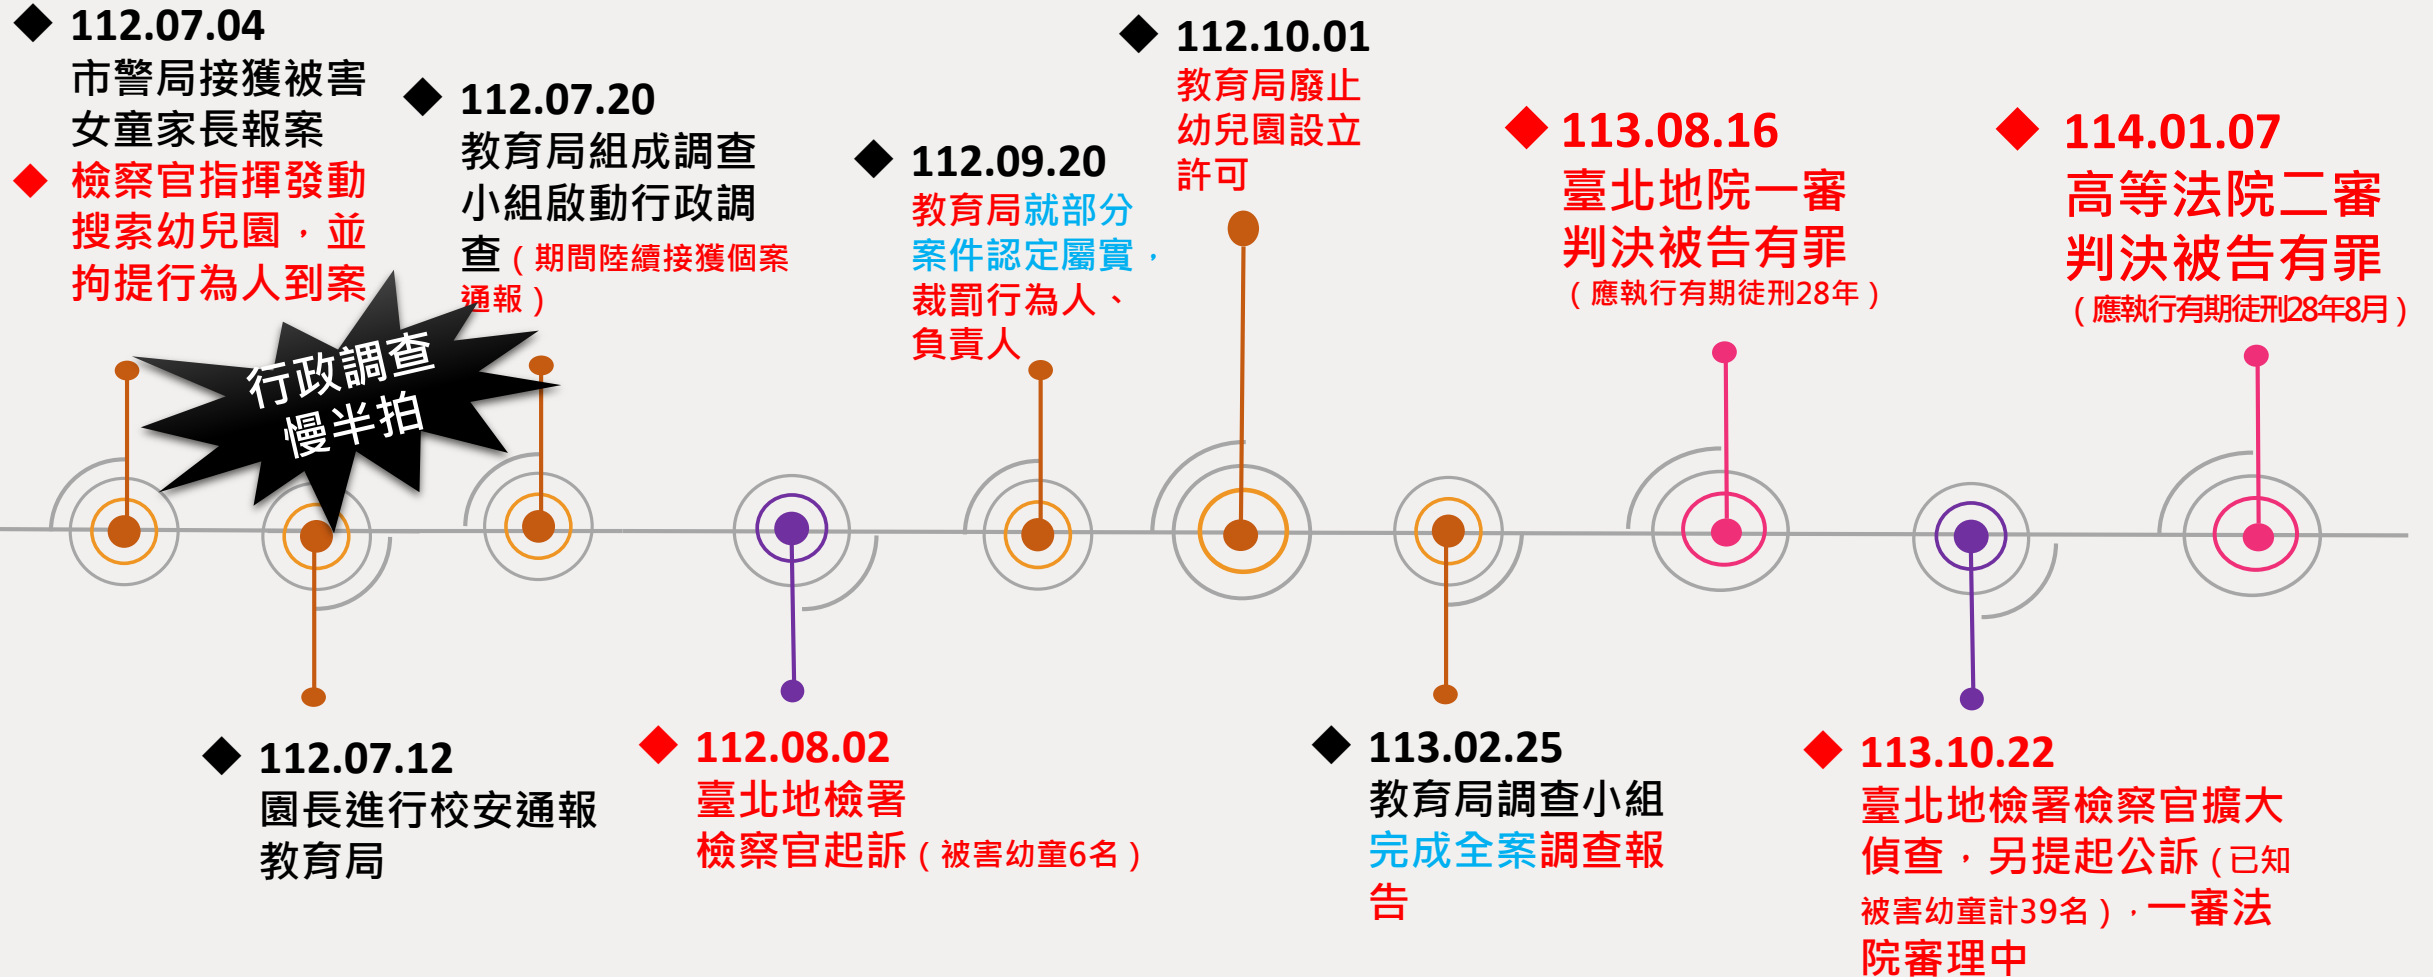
◆ 112.07.04
市警局接獲被害女童家長報案
◆ 檢察官指揮發動搜索幼兒園，並拘提行為人到案

行政調查慢半拍

◆ 112.07.20
教育局組成調查小組啟動行政調查（期間陸續接獲個案通報）

◆ 112.09.20
教育局就部分案件認定屬實，裁罰行為人、負責人

◆ 112.10.01
教育局廢止幼兒園設立許可

◆ 113.08.16
臺北地院一審判決被告有罪
（應執行有期徒刑28年）

◆ 114.01.07
高等法院二審判決被告有罪
（應執行有期徒刑28年8月）

◆ 112.07.12
園長進行校安通報教育局

◆ 112.08.02
臺北地檢署檢察官起訴（被害幼童6名）

◆ 113.02.25
教育局調查小組完成全案調查報告

◆ 113.10.22
臺北地檢署檢察官擴大偵查，另提起公訴（已知被害幼童計39名），一審法院審理中